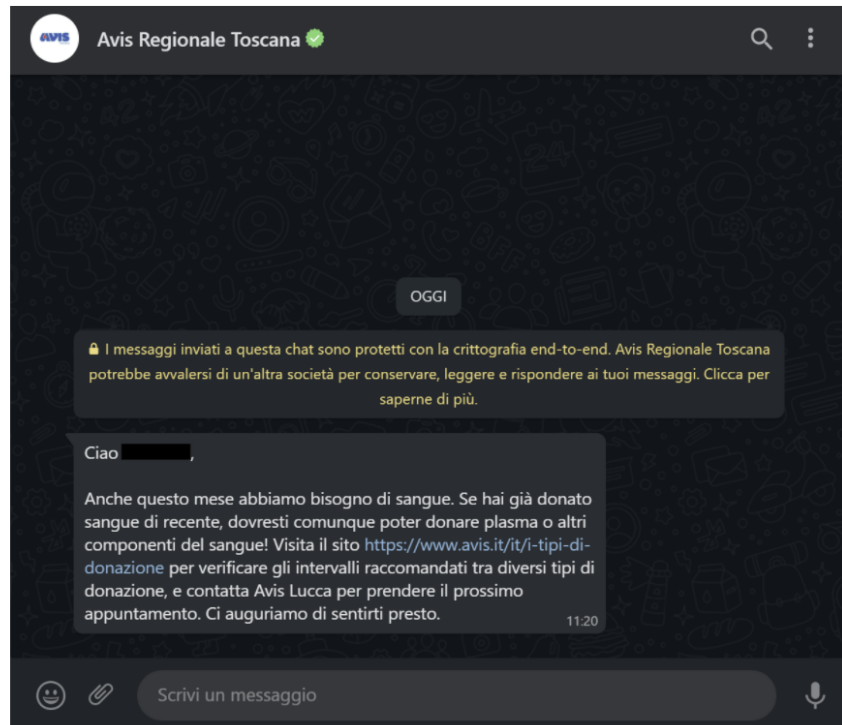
AVIS

Avis Regionale Toscana

OGGI

I messaggi inviati a questa chat sono protetti con la crittografia end-to-end. Avis Regionale Toscana potrebbe avvalersi di un'altra società per conservare, leggere e rispondere ai tuoi messaggi. Clicca per saperne di più.

Ciao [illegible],

Anche questo mese abbiamo bisogno di sangue. Se hai già donato sangue di recente, dovresti comunque poter donare plasma o altri componenti del sangue! Visita il sito https://www.avis.it/it/i-tipi-di-donazione per verificare gli intervalli raccomandati tra diversi tipi di donazione, e contatta Avis Lucca per prendere il prossimo appuntamento. Ci auguriamo di sentirti presto.

11:20

Scrivi un messaggio